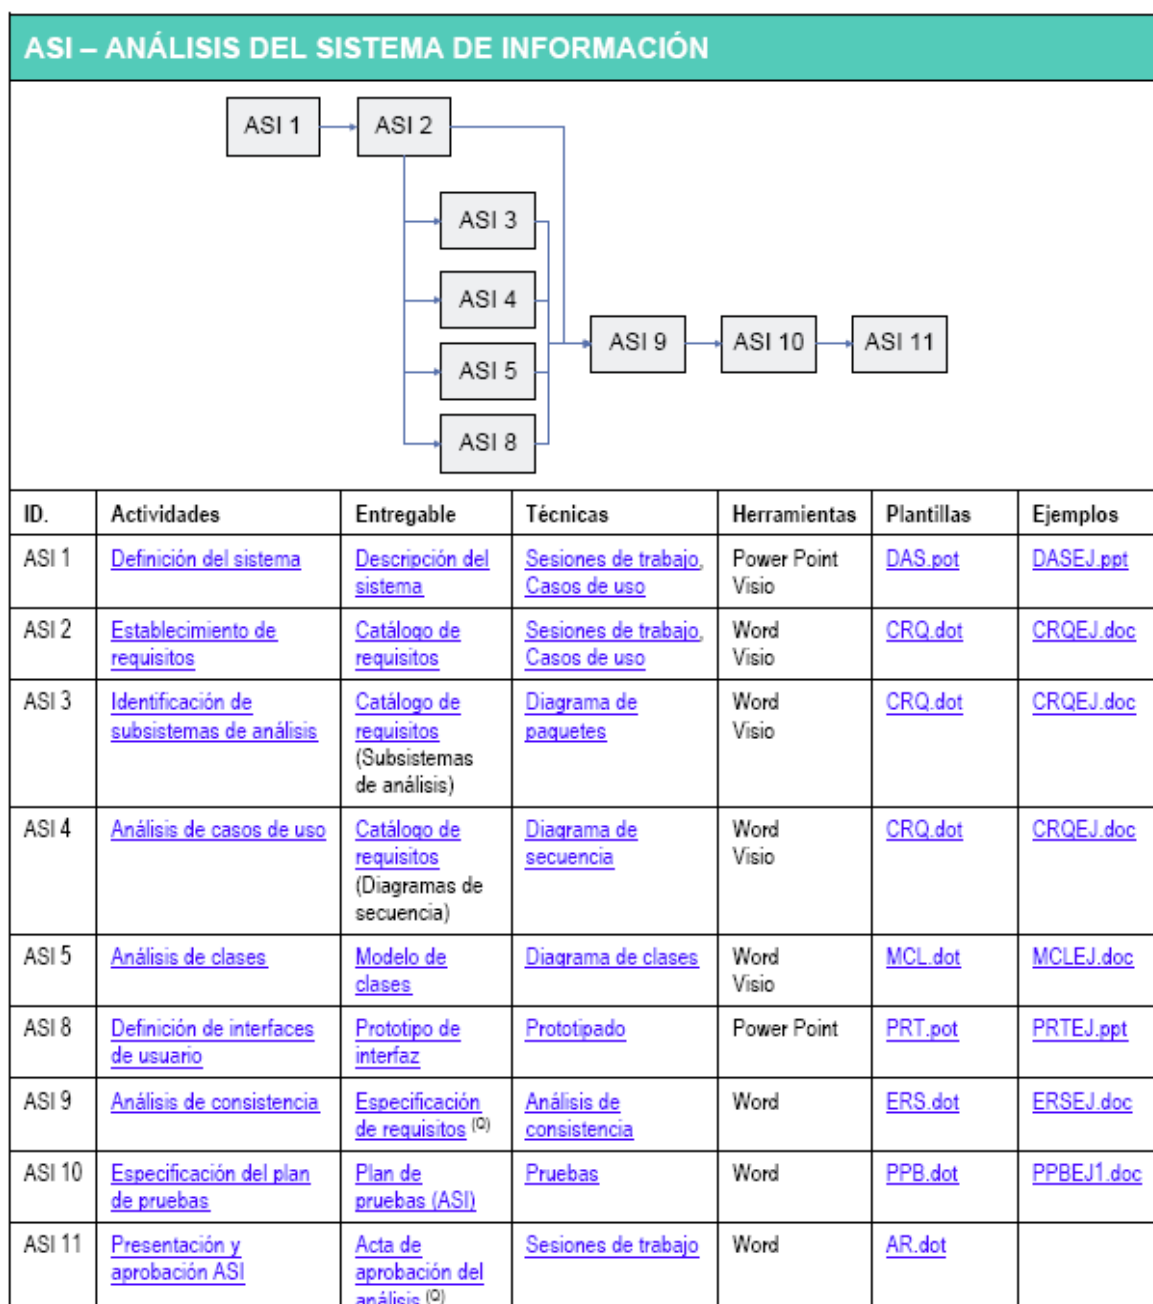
ASI – ANÁLISIS DEL SISTEMA DE INFORMACIÓN

ASI 1
ASI 2
ASI 3
ASI 4
ASI 5
ASI 8
ASI 9
ASI 10
ASI 11

| ID. | Actividades | Entregable | Técnicas | Herramientas | Plantillas | Ejemplos |
|---|---|---|---|---|---|---|
| ASI 1 | Definición del sistema | Descripción del sistema | Sesiones de trabajo, Casos de uso | Power Point Visio | DAS.pot | DASEJ.ppt |
| ASI 2 | Establecimiento de requisitos | Catálogo de requisitos | Sesiones de trabajo, Casos de uso | Word Visio | CRQ.dot | CRQEJ.doc |
| ASI 3 | Identificación de subsistemas de análisis | Catálogo de requisitos (Subsistemas de análisis) | Diagrama de paquetes | Word Visio | CRQ.dot | CRQEJ.doc |
| ASI 4 | Análisis de casos de uso | Catálogo de requisitos (Diagramas de secuencia) | Diagrama de secuencia | Word Visio | CRQ.dot | CRQEJ.doc |
| ASI 5 | Análisis de clases | Modelo de clases | Diagrama de clases | Word Visio | MCL.dot | MCLEJ.doc |
| ASI 8 | Definición de interfaces de usuario | Prototipo de interfaz | Prototipado | Power Point | PRT.pot | PRTEJ.ppt |
| ASI 9 | Análisis de consistencia | Especificación de requisitos $^{(Q)}$ | Análisis de consistencia | Word | ERS.dot | ERSEJ.doc |
| ASI 10 | Especificación del plan de pruebas | Plan de pruebas (ASI) | Pruebas | Word | PPB.dot | PPBEJ1.doc |
| ASI 11 | Presentación y aprobación ASI | Acta de aprobación del análisis $^{(Q)}$ | Sesiones de trabajo | Word | AR.dot | |